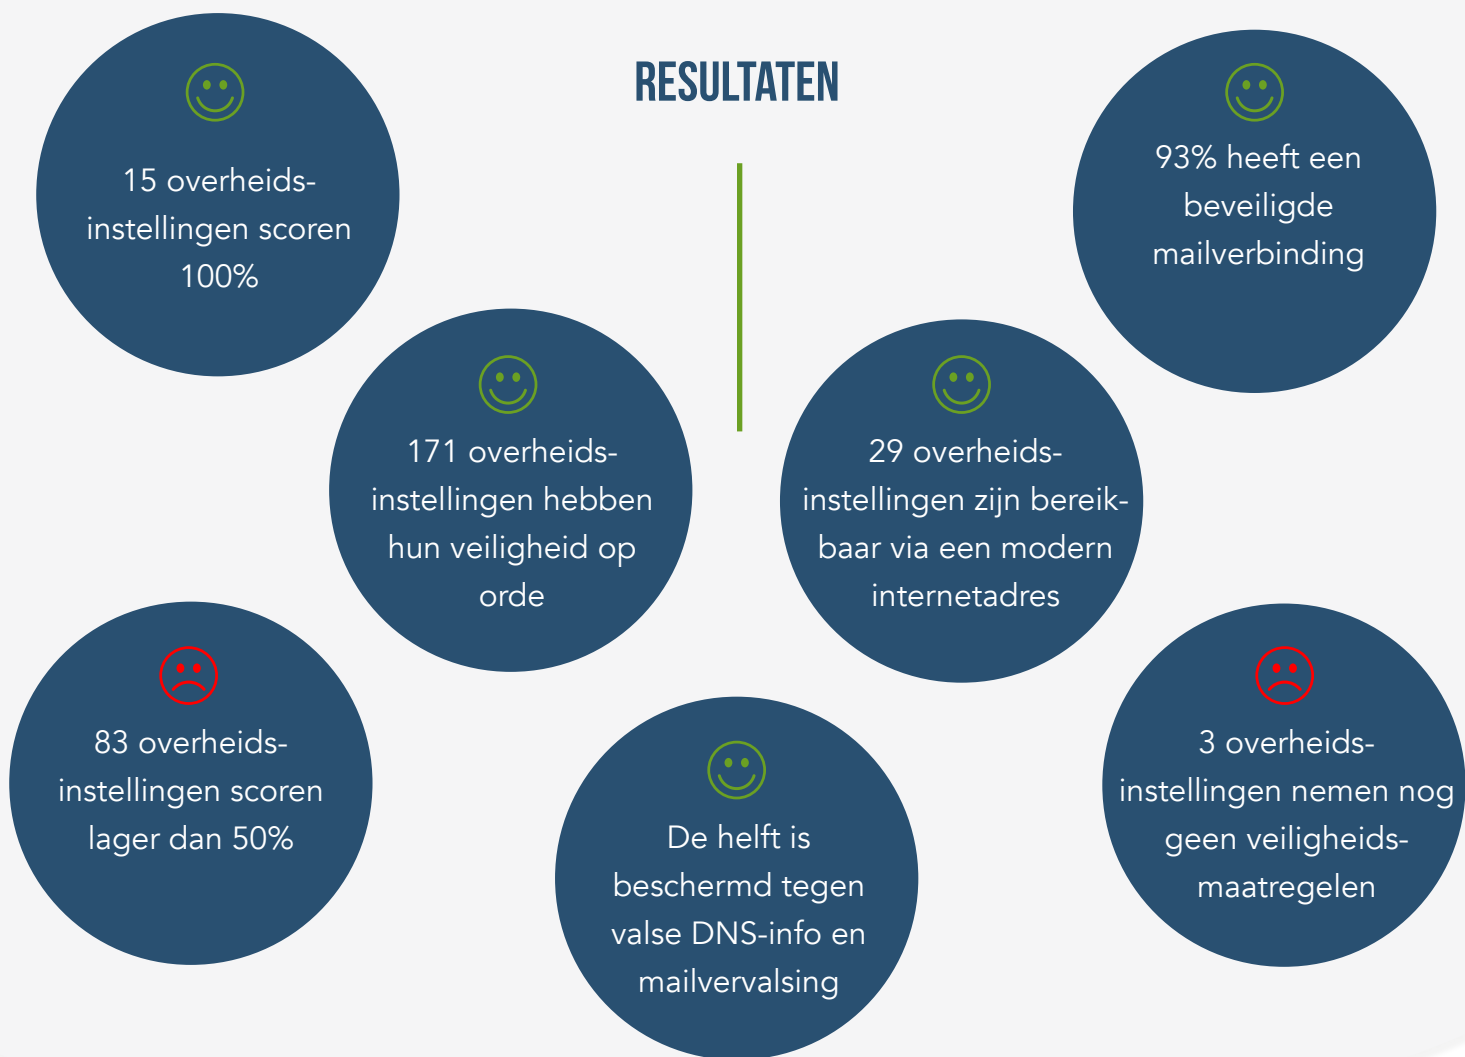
RESULTATEN

15 overheidsinstellingen scoren 100%

93% heeft een beveiligde mailverbinding

171 overheidsinstellingen hebben hun veiligheid op orde

29 overheidsinstellingen zijn bereikbaar via een modern internetadres

83 overheidsinstellingen scoren lager dan 50%

De helft is beschermd tegen valse DNS-info en mailvervalsing

3 overheidsinstellingen nemen nog geen veiligheidsmaatregelen